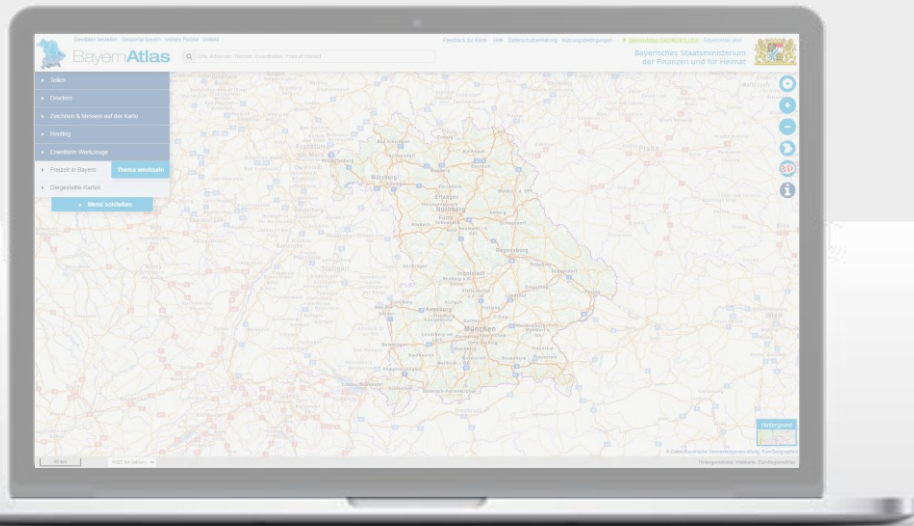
BayernAtlas

Bayerisches Staatsministerium der Finanzen und für Heimat

Feedback zur Karte · Hilfe · Datenschutzerklärung · Nutzungsbedingungen

Teilen

Drucken

Zeichnen & Messen auf der Karte

Routing

Erweiterte Werkzeuge

Freizeit in Bayern

Thema wechseln

Dargestellte Karten

Menü schließen

Würzburg

Nürnberg

Erlangen

Fürth

Regensburg

Ingolstadt

Augsburg

München

Hintergrund